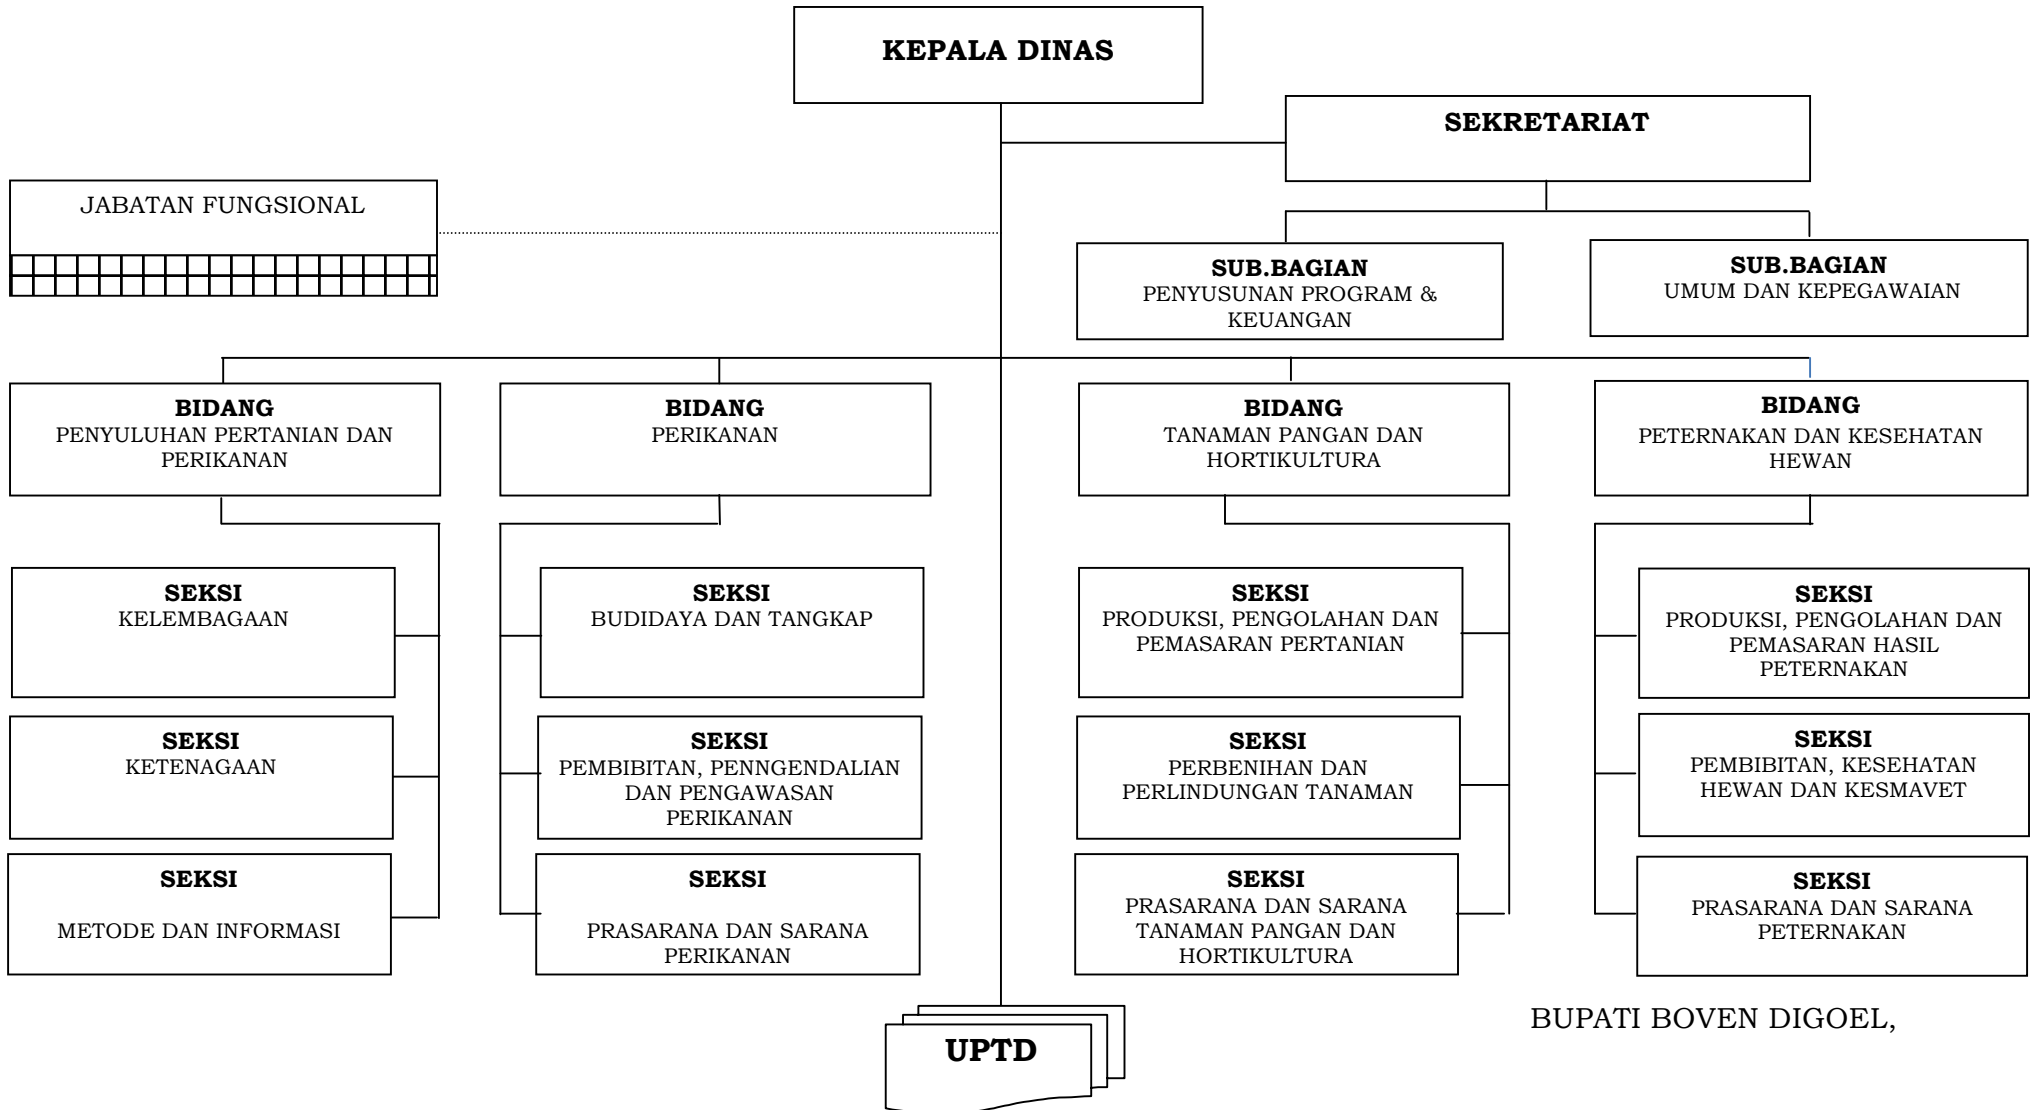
KEPALA DINAS

SEKRETARIAT

JABATAN FUNGSIONAL

SUB.BAGIAN
PENYUSUNAN PROGRAM & KEUANGAN

SUB.BAGIAN
UMUM DAN KEPEGAWAIAN

BIDANG
PENYULUHAN PERTANIAN DAN PERIKANAN

SEKSI
KELEMBAGAAN

SEKSI
KETENAGAAN

SEKSI
METODE DAN INFORMASI

BIDANG
PERIKANAN

SEKSI
BUDIDAYA DAN TANGKAP

SEKSI
PEMBIBITAN, PENNGENDALIAN DAN PENGAWASAN PERIKANAN

SEKSI
PRASARANA DAN SARANA PERIKANAN

BIDANG
TANAMAN PANGAN DAN HORTIKULTURA

SEKSI
PRODUKSI, PENGOLAHAN DAN PEMASARAN PERTANIAN

SEKSI
PERBENIHAN DAN PERLINDUNGAN TANAMAN

SEKSI
PRASARANA DAN SARANA TANAMAN PANGAN DAN HORTIKULTURA

BIDANG
PETERNAKAN DAN KESEHATAN HEWAN

SEKSI
PRODUKSI, PENGOLAHAN DAN PEMASARAN HASIL PETERNAKAN

SEKSI
PEMBIBITAN, KESEHATAN HEWAN DAN KESMAVET

SEKSI
PRASARANA DAN SARANA PETERNAKAN

UPTD

BUPATI BOVEN DIGOEL,